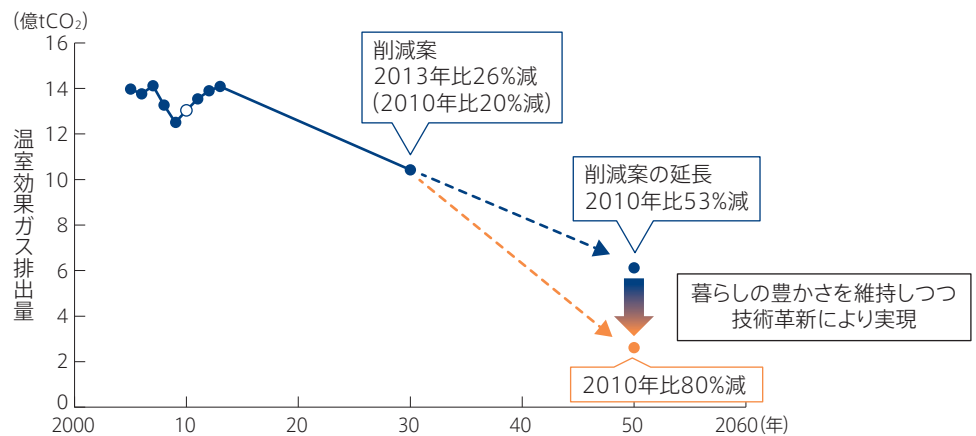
(億t$CO_2$)

16
14
12
10
8
6
4
2
0

温室効果ガス排出量

削減案
2013年比26%減
(2010年比20%減)

削減案の延長
2010年比53%減

暮らしの豊かさを維持しつつ
技術革新により実現

2010年比80%減

2000
10
20
30
40
50
2060(年)